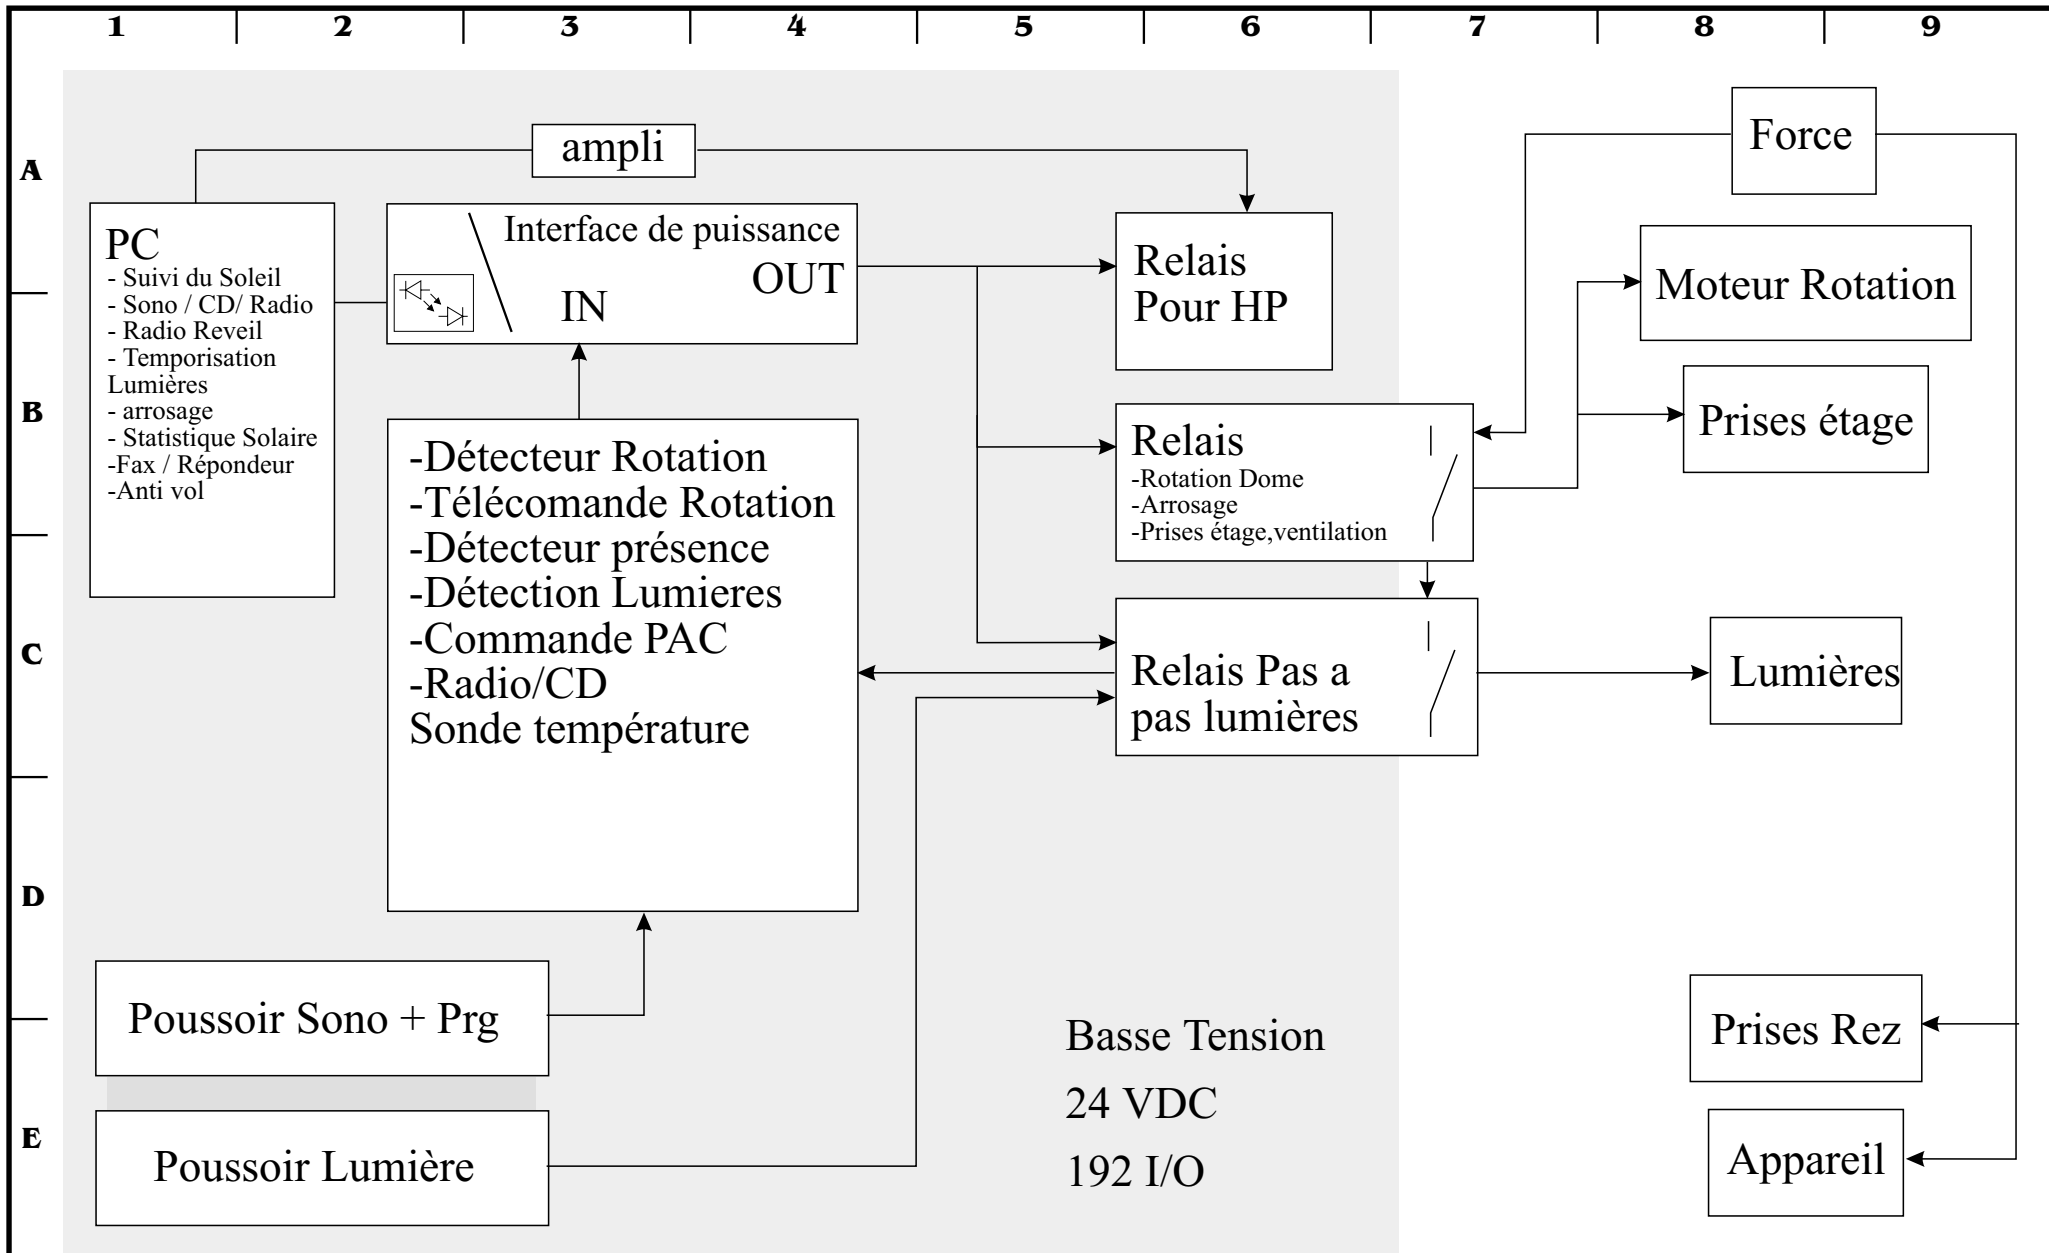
1 2 3 4 5 6 7 8 9

A

B

C

D

E

ampli

Force

PC
- Suivi du Soleil
- Sono / CD/ Radio
- Radio Reveil
- Temporisation Lumières
- arrosage
- Statistique Solaire
-Fax / Répondeur
-Anti vol

Interface de puissance
OUT
IN

Relais Pour HP

Moteur Rotation

Prises étage

Relais
-Rotation Dome
-Arrosage
-Prises étage,ventilation

-Détecteur Rotation
-Télécomande Rotation
-Détecteur présence
-Détection Lumieres
-Commande PAC
-Radio/CD
Sonde température

Relais Pas a pas lumières

Lumières

Poussoir Sono + Prg

Basse Tension
24 VDC
192 I/O

Prises Rez

Poussoir Lumière

Appareil